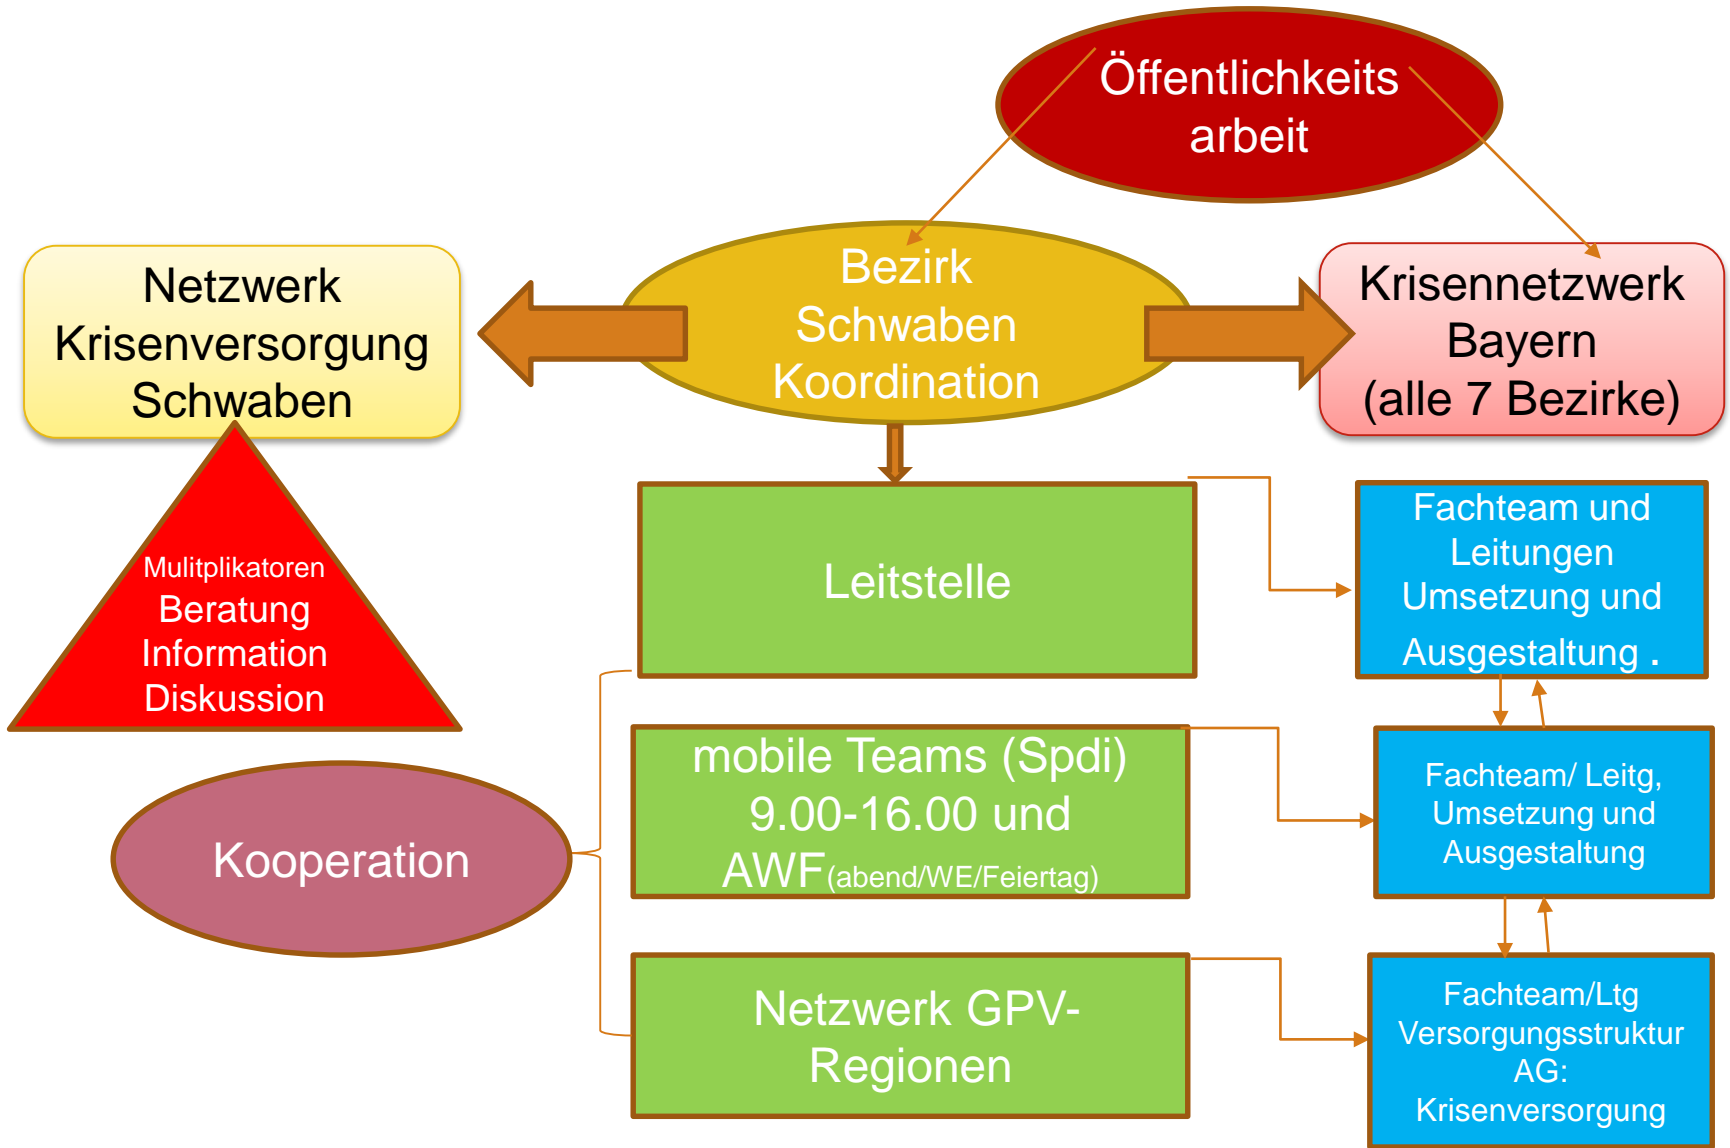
Öffentlichkeits arbeit

Netzwerk Krisenversorgung Schwaben

Bezirk Schwaben Koordination

Krisennetzwerk Bayern (alle 7 Bezirke)

Mulitplikatoren
Beratung
Information
Diskussion

Leitstelle

Fachteam und Leitungen Umsetzung und Ausgestaltung .

mobile Teams (Spdi) 9.00-16.00 und AWF(abend/WE/Feiertag)

Fachteam/ Leitg, Umsetzung und Ausgestaltung

Kooperation

Netzwerk GPV-Regionen

Fachteam/Ltg Versorgungsstruktur AG: Krisenversorgung